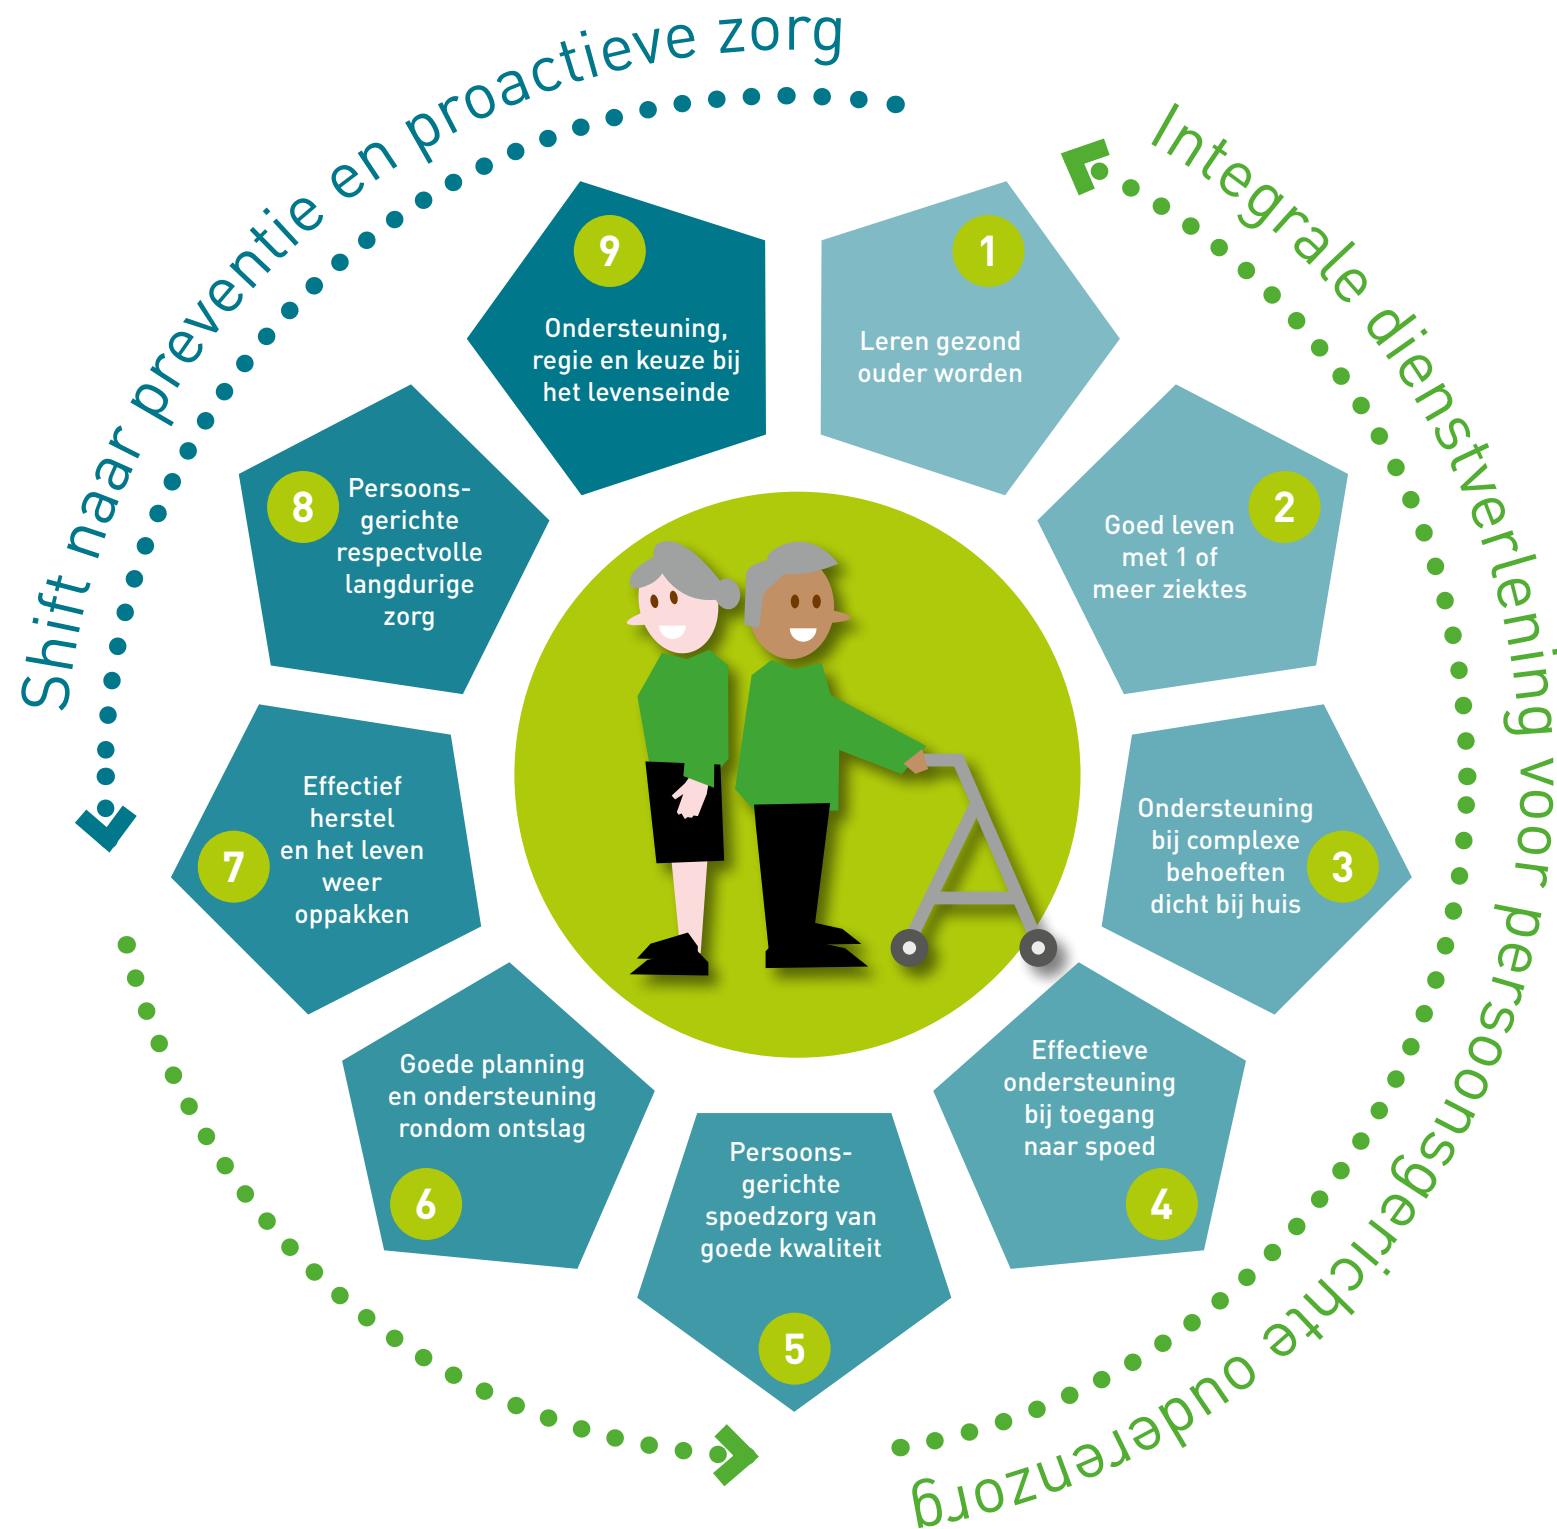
Shift naar preventie en proactieve zorg

Integrale dienstverlening voor persoonsgerichte ouderenzorg

1
Leren gezond ouder worden

2
Goed leven met 1 of meer ziektes

3
Ondersteuning bij complexe behoeften dicht bij huis

4
Effectieve ondersteuning bij toegang naar spoed

5
Persoonsgerichte spoedzorg van goede kwaliteit

6
Goede planning en ondersteuning rondom ontslag

7
Effectief herstel en het leven weer oppakken

8
Persoonsgerichte respectvolle langdurige zorg

9
Ondersteuning, regie en keuze bij het levenseinde